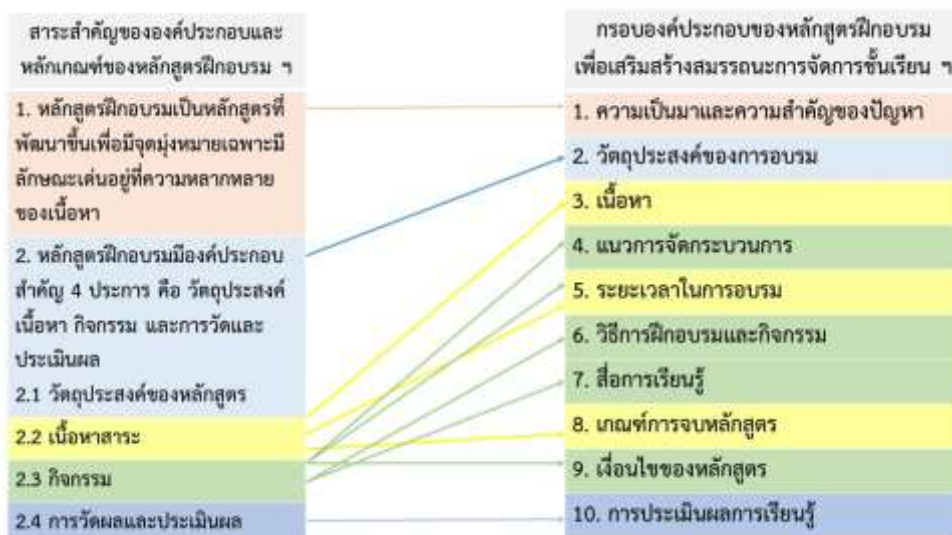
สาระสำคัญขององค์ประกอบและหลักเกณฑ์ของหลักสูตรฝึกอบรม ฯ

1. หลักสูตรฝึกอบรมเป็นหลักสูตรที่พัฒนาขึ้นเพื่อมีจุดมุ่งหมายเฉพาะมีลักษณะเด่นอยู่ที่ความหลากหลายของเนื้อหา

2. หลักสูตรฝึกอบรมมีองค์ประกอบสำคัญ 4 ประการ คือ วัตถุประสงค์ เนื้อหา กิจกรรม และการวัดและประเมินผล

2.1 วัตถุประสงค์ของหลักสูตร

2.2 เนื้อหาสาระ

2.3 กิจกรรม

2.4 การวัดผลและประเมินผล

กรอบองค์ประกอบของหลักสูตรฝึกอบรมเพื่อเสริมสร้างสมรรถนะการจัดการชั้นเรียน ฯ

1. ความเป็นมาและความสำคัญของปัญหา

2. วัตถุประสงค์ของการอบรม

3. เนื้อหา

4. แนวการจัดกระบวนการ

5. ระยะเวลาในการอบรม

6. วิธีการฝึกอบรมและกิจกรรม

7. สื่อการเรียนรู้

8. เกณฑ์การจบหลักสูตร

9. เงื่อนไขของหลักสูตร

10. การประเมินผลการเรียนรู้